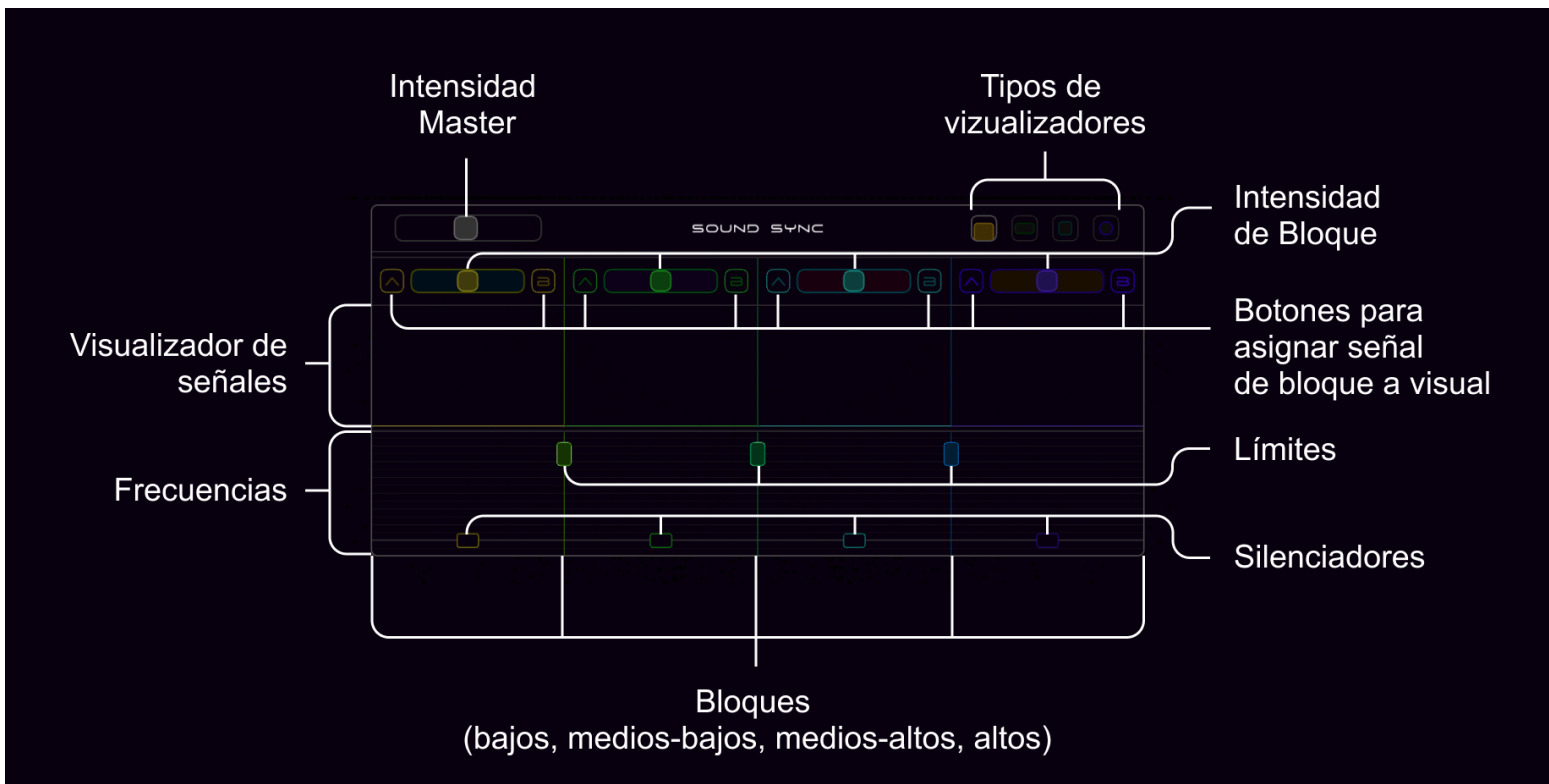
Intensidad Master

Tipos de vizualizadores

SOUND SYNC

Intensidad de Bloque

Botones para asignar señal de bloque a visual

Visualizador de señales

Límites

Frecuencias

Silenciadores

Bloques (bajos, medios-bajos, medios-altos, altos)